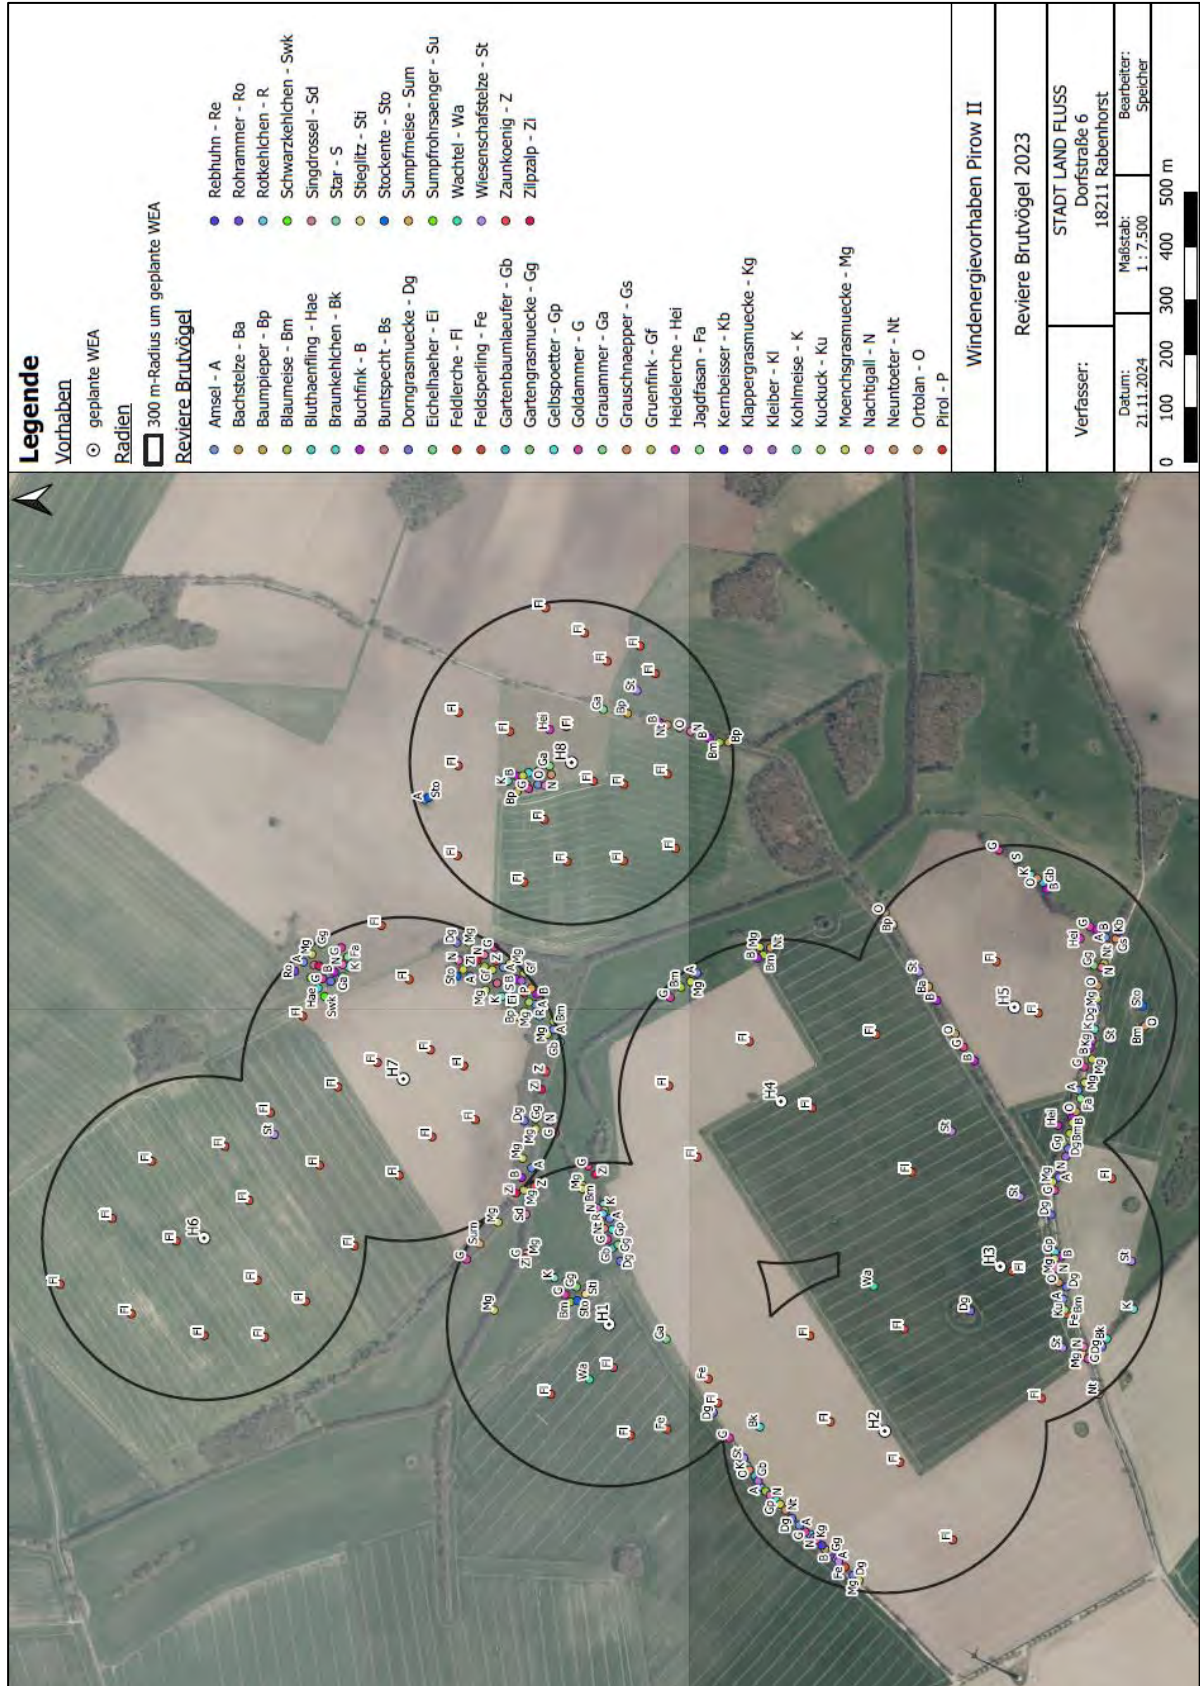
Legende
Vorhaben
geplante WEA
Radien
300 m-Radius um geplante WEA
Reviere Brutvögel
Amsel - A
Bachstelze - Ba
Baumpieper - Bp
Blaumeise - Bm
Bluthaenfling - Hae
Braunkehlchen - Bk
Buchfink - B
Buntspecht - Bs
Dorngrasmuecke - Dg
Eichelhaeher - Ei
Feldlerche - Fl
Feldsperling - Fe
Gartenbaumlaeufer - Gb
Gartengrasmuecke - Gg
Gelbspoetter - Gp
Goldammer - G
Grauammer - Ga
Grauschnaepper - Gs
Gruenfink - Gf
Heidelerche - Hei
Jagdfasan - Fa
Kernbeisser - Kb
Klappergrasmuecke - Kg
Kleiber - Kl
Kohlmeise - K
Kuckuck - Ku
Moenchsgrasmuecke - Mg
Nachtigall - N
Neuntoeter - Nt
Ortolan - O
Pirol - P
Rebhuhn - Re
Rohrammer - Ro
Rotkehlchen - R
Schwarzkehlchen - Swk
Singdrossel - Sd
Star - S
Stieglitz - Sti
Stockente - Sto
Sumpfmeise - Sum
Sumpfrohrsaenger - Su
Wachtel - Wa
Wiesenschafstelze - St
Zaunkoenig - Z
Zilpzalp - Zi

Windenergievorhaben Pirow II

Reviere Brutvögel 2023

Verfasser:
STADT LAND FLUSS
Dorfstraße 6
18211 Rabenhorst

Datum:
21.11.2024
Maßstab:
1 : 7.500
Bearbeiter:
Speicher

0 100 200 300 400 500 m

H1 H2 H3 H4 H5 H6 H7 H8